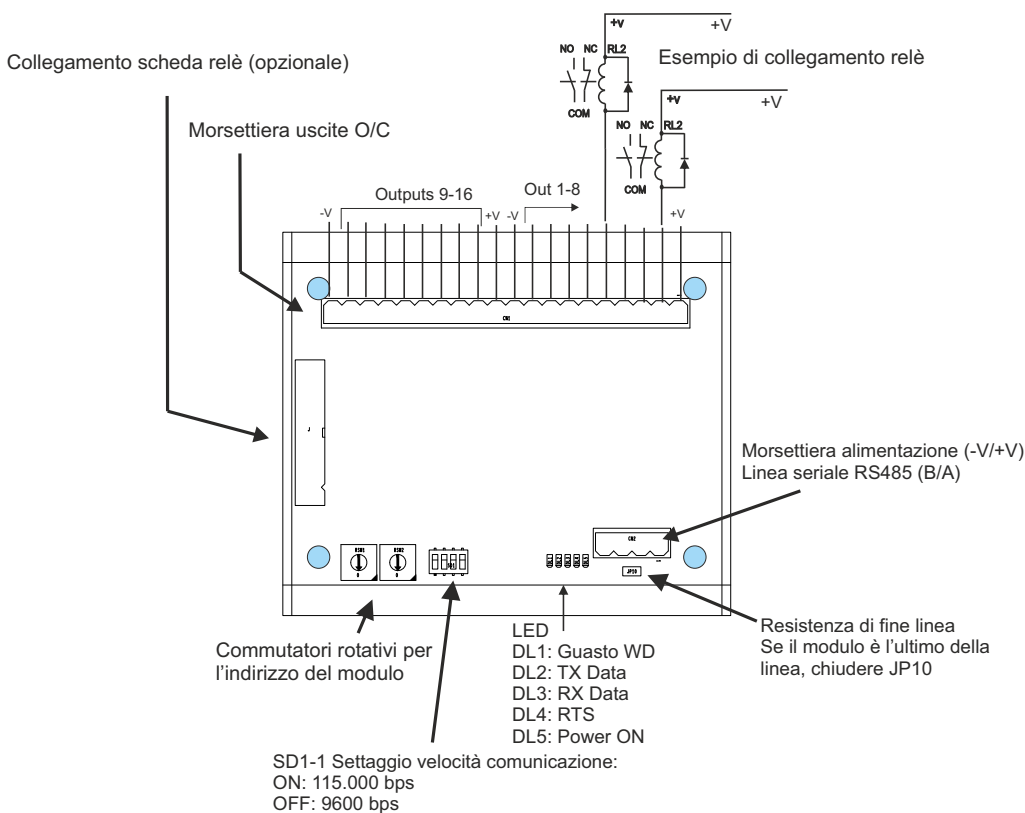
Collegamento scheda relè (opzionale)

+V
+V
NO NC RL2
COM
Esempio di collegamento relè

+V
+V
NO NC RL2
COM

Morsettiera uscite O/C

Outputs 9-16
Out 1-8
-V
+V -V
+V

CN1

RSW1
RSW2

CN2

JP10

Morsettiera alimentazione (-V/+V)
Linea seriale RS485 (B/A)

Commutatori rotativi per l'indirizzo del modulo

LED
DL1: Guasto WD
DL2: TX Data
DL3: RX Data
DL4: RTS
DL5: Power ON

Resistenza di fine linea
Se il modulo è l'ultimo della linea, chiudere JP10

SD1-1 Settaggio velocità comunicazione:
ON: 115.000 bps
OFF: 9600 bps